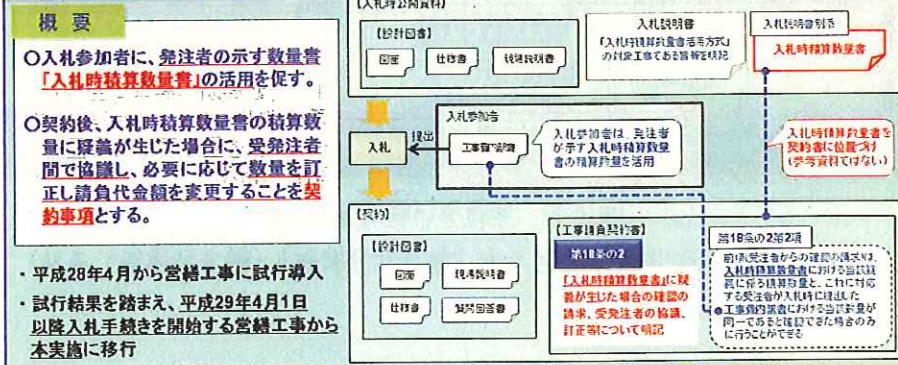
概要

○入札参加者に、発注者の示す数量書「入札時積算数量書」の活用を促す。

○契約後、入札時積算数量書の積算数量に疑義が生じた場合に、受発注者間で協議し、必要に応じて数量を訂正し請負代金額を変更することを契約事項とする。

・平成28年4月から営繕工事に試行導入

・試行結果を踏まえ、平成29年4月1日以降入札手続きを開始する営繕工事から本実施に移行

【入札時公開資料】

【設計図書】

図面　仕様書　現場説明書

入札説明書

「入札時積算数量書活用方式」の対象工事である旨等を明記

入札時積算参考

入札時積算数量書

入札参加者

工事費内訳書

入札参加者は、発注者が示す入札時積算数量書の積算数量を活用

提出

入札

入札時積算数量書を契約書に位置づけ（参考資料ではない）

【契約】

【設計図書】

図面　現場説明書

仕様書　質問回答書

【工事請負契約書】

第18条の2

「入札時積算数量書」に疑義が生じた場合の確認の請求、受発注者の協議、訂正等について明記

第18条の2第2項

前項受注者からの確認の請求は、入札時積算数量書における当該項目に係る積算数量、これに対応する受注者が入札時に提出した工事費内訳書における当該数量が同一であると確認できた場合のみに行うことができる